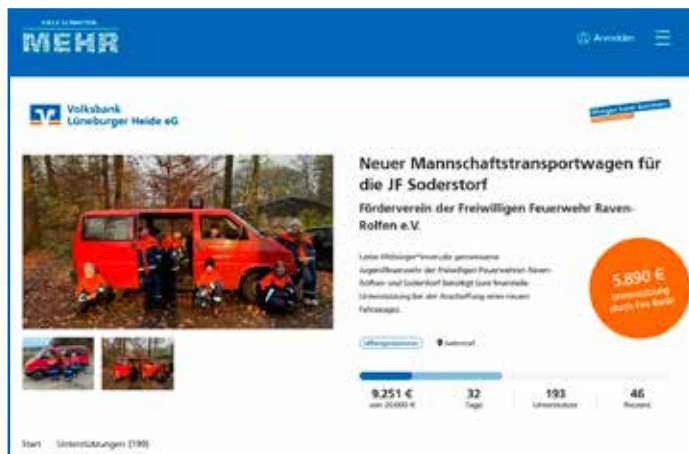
VIELE SCHAFFEN
MEHR

Anmelden

Volksbank
Lüneburger Heide eG

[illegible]

Neuer Mannschaftstransportwagen für die JF Soderstorf

Förderverein der Freiwilligen Feuerwehr Raven-Rolfen e.V.

Liebe Mitbürger*innen! die gemeinsame Jugendfeuerwehr der Freiwilligen Feuerwehren Raven-Rolfen und Soderstorf benötigt Eure finanzielle Unterstützung bei der Anschaffung eines neuen Fahrzeuges.

5.890 €
Unterstützung durch Ihre Bank

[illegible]
Soderstorf

9.251 €
von 20.000 €

32
Tage

193
Unterstützer

46
Prozent

Start   Unterstützungen (190)